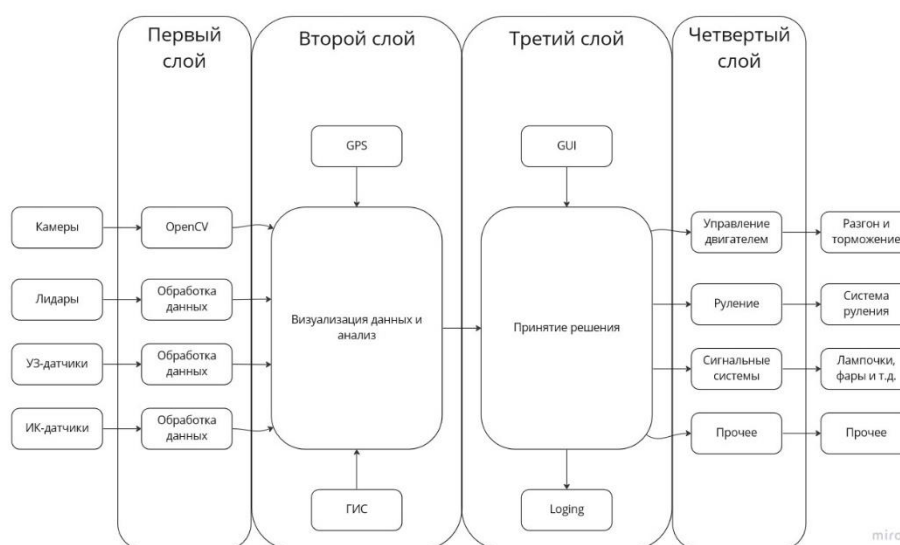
Первый слой

Второй слой

Третий слой

Четвертый слой

GPS

GUI

Камеры

OpenCV

Визуализация данных и анализ

Принятие решения

Управление двигателем

Разгон и торможение

Лидары

Обработка данных

Руление

Система руления

УЗ-датчики

Обработка данных

Сигнальные системы

Лампочки, фары и т.д.

ИК-датчики

Обработка данных

Прочее

Прочее

ГИС

Loging

miro